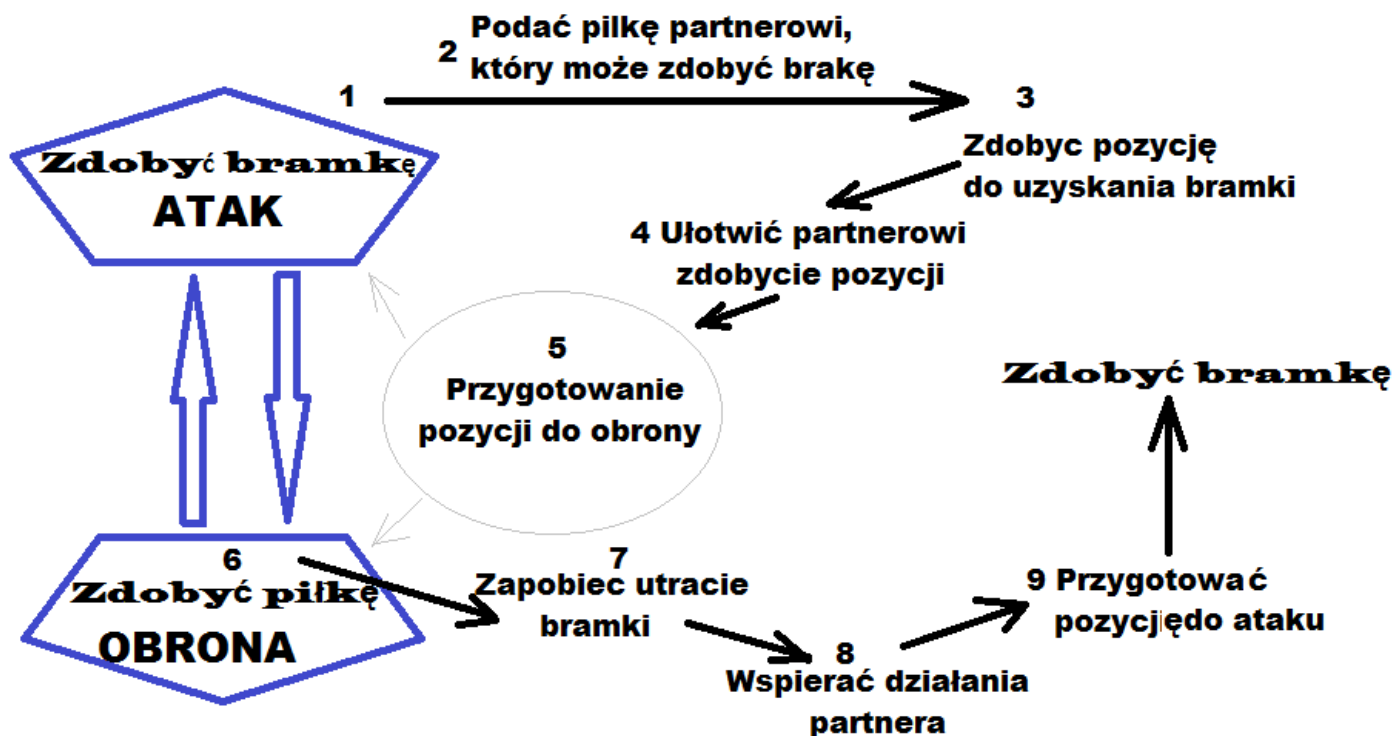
Zdobyć bramkę
ATAK

1

2 Podać pilkę partnerowi, który może zdobyć brakę

3
Zdobyc pozycję do uzyskania bramki

4 Ułotwić partnerowi zdobycie pozycji

5
Przygotowanie pozycji do obrony

Zdobyć bramkę

6
Zdobyć piłkę
OBRONA

7
Zapobiec utracie bramki

8
Wspierać działania partnera

9 Przygotować pozycjędo ataku